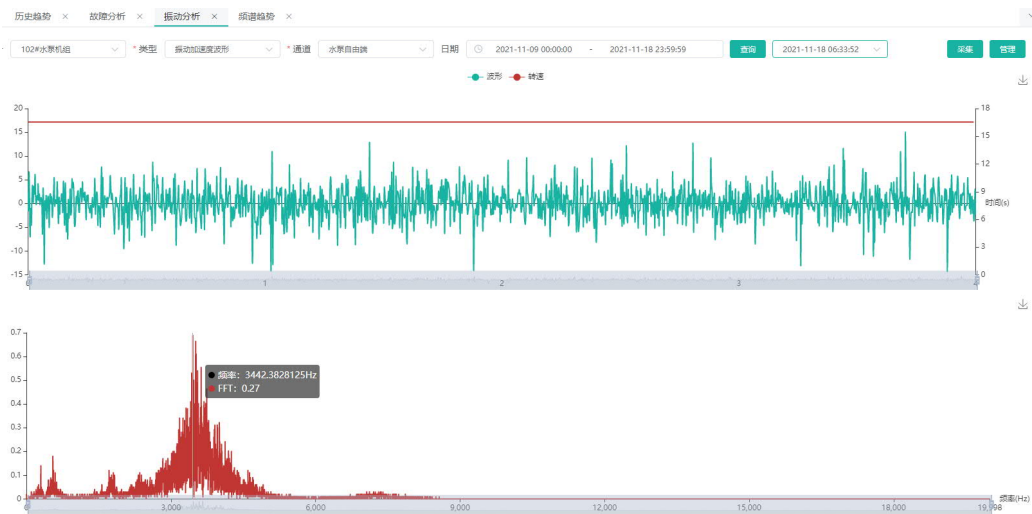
历史趋势 × 故障分析 × 振动分析 × 频谱趋势 ×

102#水泵机组 * 类型 振动加速度波形 * 通道 水泵自由端 日期 2021-11-09 00:00:00 - 2021-11-18 23:59:59 查询 2021-11-18 06:33:52 采集 管理

波形 转速

20
15
10
5
0
-5
-10
-15

18
15
12
9
6
3
0
时间(s)

0 1 2 3 4

0.7
0.6
0.5
0.4
0.3
0.2
0.1
0

频率：3442.3828125Hz
FFT：0.27

0 3,000 6,000 9,000 12,000 15,000 18,000 19,998 频率(Hz)